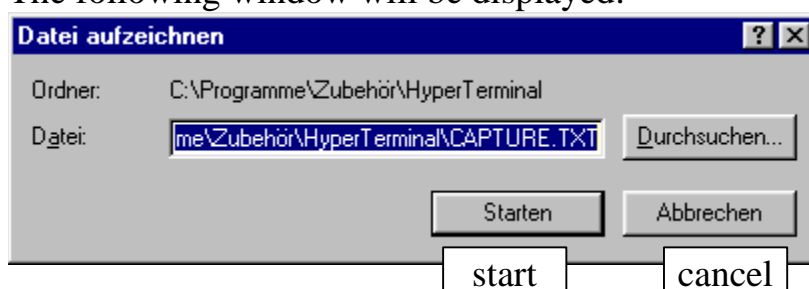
The following window will be displayed.

Datei aufzeichnen

?

×

Ordner: C:\Programme\Zubehör\HyperTerminal

Datei: me\Zubehör\HyperTerminal\CAPTURE.TXT

Durchsuchen...

Starten

Abbrechen

start

cancel